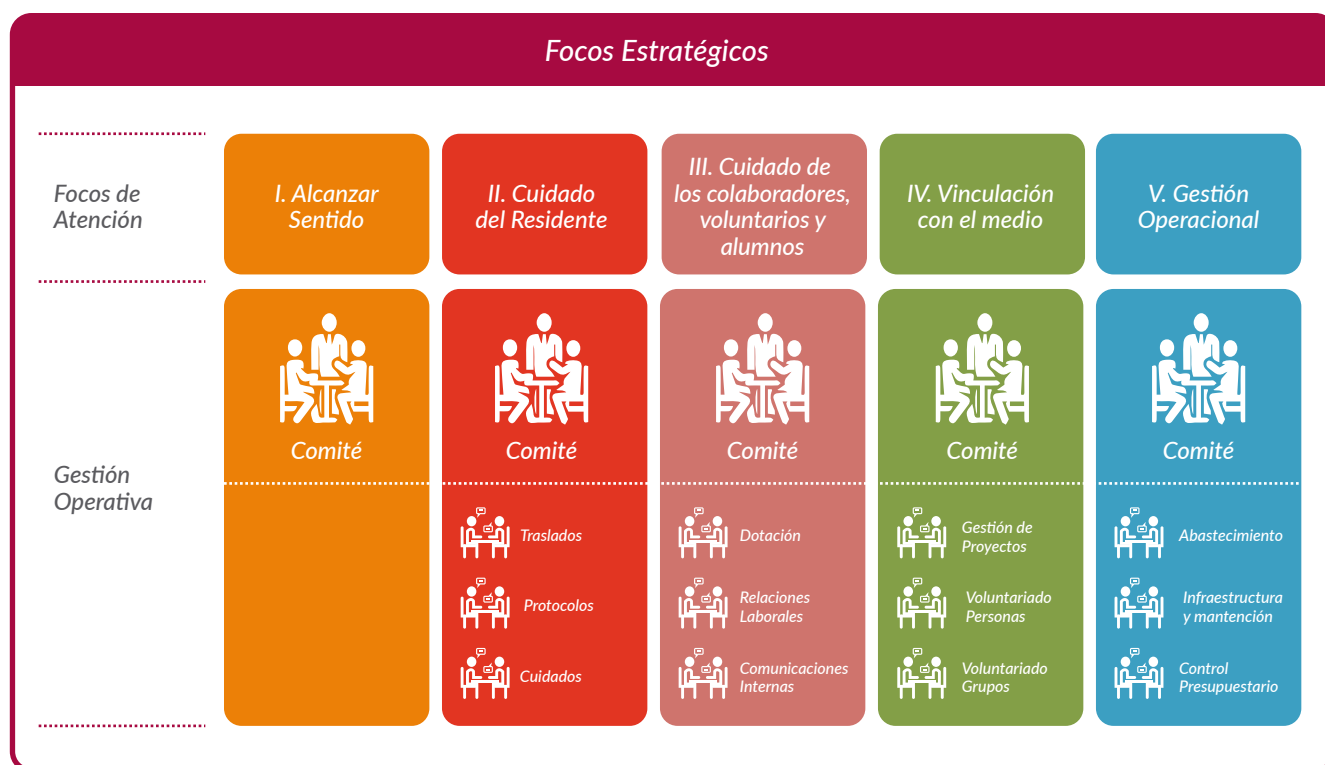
Focos Estratégicos

Focos de Atención

I. Alcanzar Sentido

II. Cuidado del Residente

III. Cuidado de los colaboradores, voluntarios y alumnos

IV. Vinculación con el medio

V. Gestión Operacional

Gestión Operativa

Comité

Comité

Traslados

Protocolos

Cuidados

Comité

Dotación

Relaciones Laborales

Comunicaciones Internas

Comité

Gestión de Proyectos

Voluntariado Personas

Voluntariado Grupos

Comité

Abastecimiento

Infraestructura y mantención

Control Presupuestario